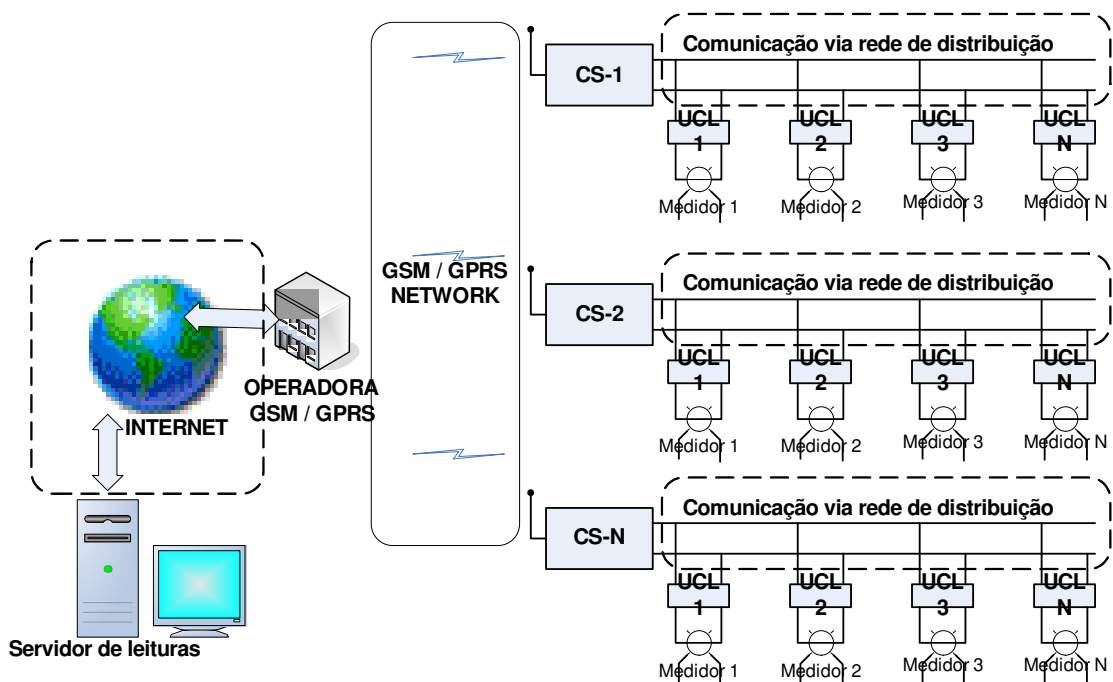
Comunicação via rede de distribuição

CS-1

UCL 1

UCL 2

UCL 3

UCL N

Medidor 1

Medidor 2

Medidor 3

Medidor N

GSM / GPRS NETWORK

Comunicação via rede de distribuição

CS-2

UCL 1

UCL 2

UCL 3

UCL N

Medidor 1

Medidor 2

Medidor 3

Medidor N

OPERADORA GSM / GPRS

INTERNET

Comunicação via rede de distribuição

CS-N

UCL 1

UCL 2

UCL 3

UCL N

Medidor 1

Medidor 2

Medidor 3

Medidor N

Servidor de leituras